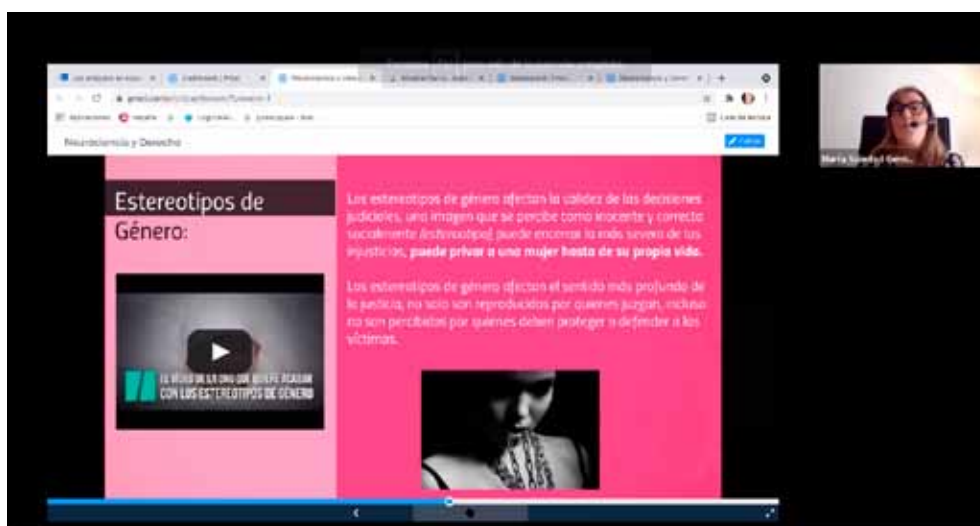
Neurociencia y Derecho

Estereotipos de Género:

EL VIDEO DE LA ONU QUE QUIERE ACABAR CON LOS ESTEREOTIPOS DE GÉNERO

Los estereotipos de género afectan la calidad de las decisiones judiciales, una imagen que se percibe como inocente y correcta socialmente (estereotipo) puede encerrar lo más severo de las injusticias, **puede privar a una mujer hasta de su propia vida.**

Los estereotipos de género afectan el sentido más profundo de la justicia, no solo son reproducidos por quienes juzgan, incluso no son percibidos por quienes deben proteger o defender a las víctimas.

María Soledad Gene...